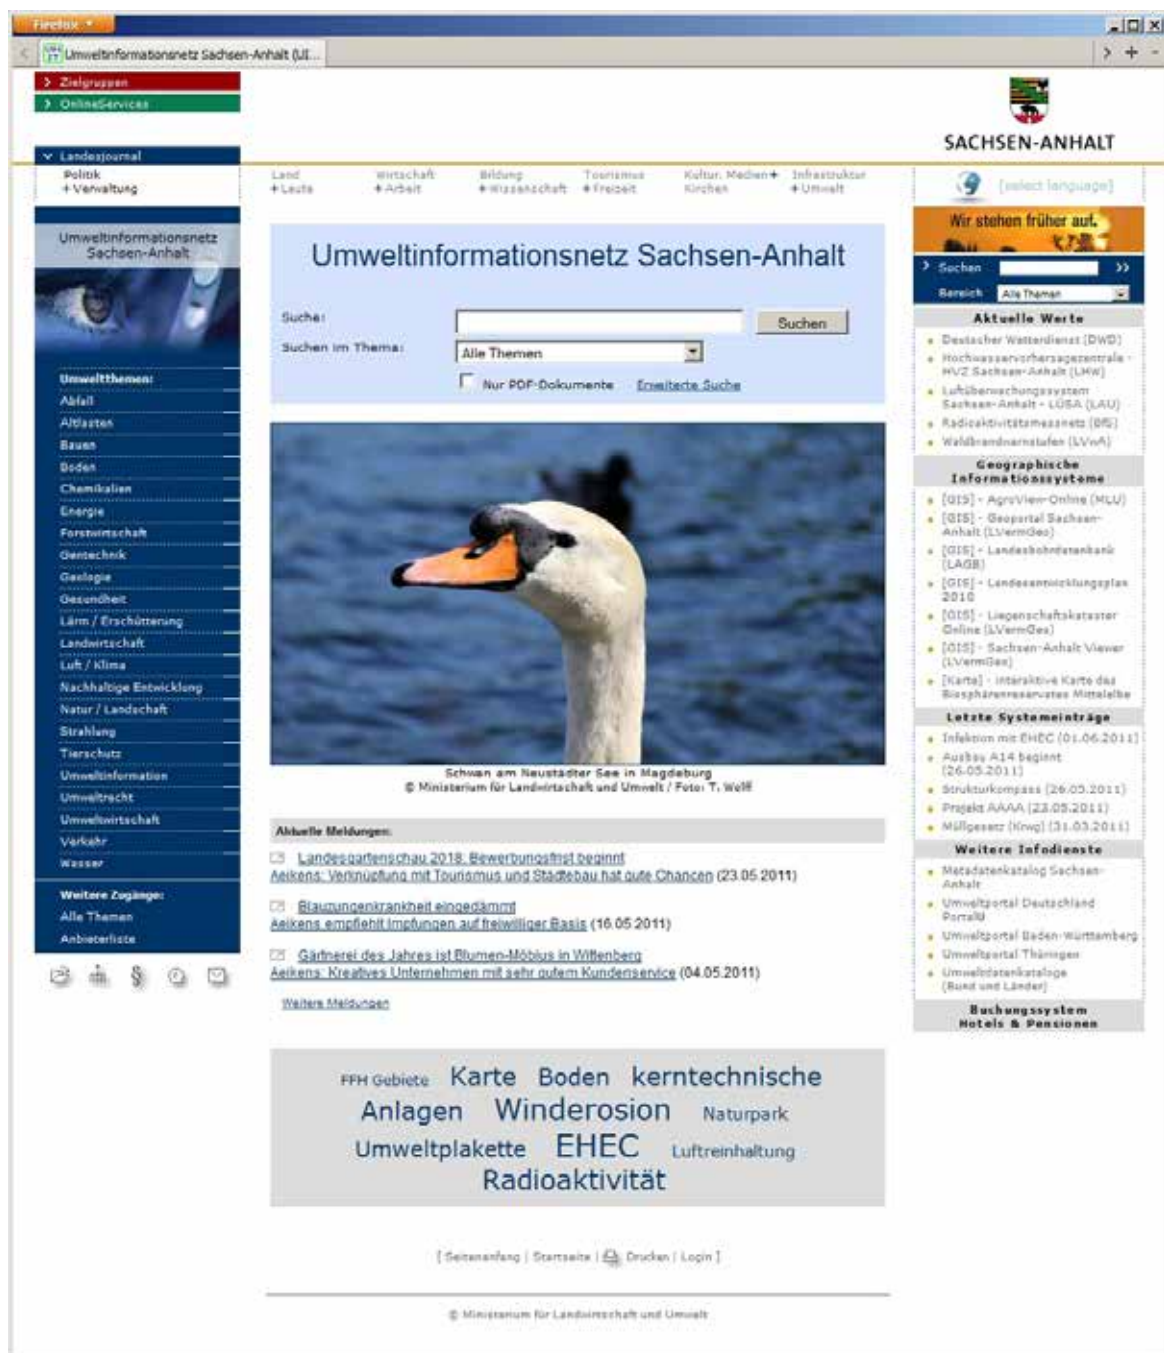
Firefox

Umweltinformationsnetz Sachsen-Anhalt (U...

> Zielgruppen
> OnlineServices

SACHSEN-ANHALT

Landesjournal
Politik
+ Verwaltung

Land + Leute | Wirtschaft + Arbeit | Bildung + Wissenschaft | Tourismus + Freizeit | Kultur, Medien + Kirchen | Infrastruktur + Umwelt

[select language]

Wir stehen früher auf.

Umweltinformationsnetz Sachsen-Anhalt

Umweltinformationsnetz Sachsen-Anhalt

Suche:
Suchen
Suchen im Thema: Alle Themen
Nur PDF-Dokumente Erweiterte Suche

Umweltthemen:
Abfall
Altlasten
Bauen
Boden
Chemikalien
Energie
Forstwirtschaft
Gentechnik
Geologie
Gesundheit
Lärm / Erschütterung
Landwirtschaft
Luft / Klima
Nachhaltige Entwicklung
Natur / Landschaft
Strahlung
Tierschutz
Umweltinformation
Umweltrecht
Umweltwirtschaft
Verkehr
Wasser

Weitere Zugänge:
Alle Themen
Anbieterliste

Schwan am Neustädter See in Magdeburg
© Ministerium für Landwirtschaft und Umwelt / Foto: T. Wolf

Aktuelle Meldungen:
Landesgartenschau 2018: Bewerbungsfrist beginnt
Aeikens: Verknüpfung mit Tourismus und Städtebau hat gute Chancen (23.05.2011)
Blauzungenkrankheit eingedämmt
Aeikens empfiehlt Impfungen auf freiwilliger Basis (16.05.2011)
Gärtnerei des Jahres ist Blumen-Möbius in Wittenberg
Aeikens: Kreatives Unternehmen mit sehr gutem Kundenservice (04.05.2011)
Weitere Meldungen

FFH Gebiete Karte Boden kerntechnische Anlagen Winderosion Naturpark Umweltplakette EHEC Luftreinhaltung Radioaktivität

[ Seitenanfang | Startseite | Drucken | Login ]

© Ministerium für Landwirtschaft und Umwelt

Suchen
Bereich Alle Themen

Aktuelle Werte
Deutscher Wetterdienst (DWD)
Hochwasservorhersagezentrale - HVZ Sachsen-Anhalt (LHW)
Luftüberwachungssystem Sachsen-Anhalt - LÜSA (LAU)
Radioaktivitätsmessnetz (BfS)
Waldbrandwarnstufen (LVwA)

Geographische Informationssysteme
[GIS] - AgroView-Online (MLU)
[GIS] - Geoportal Sachsen-Anhalt (LVermGeo)
[GIS] - Landesbohrdatenbank (LAGB)
[GIS] - Landesentwicklungsplan 2010
[GIS] - Liegenschaftskataster Online (LVermGeo)
[GIS] - Sachsen-Anhalt Viewer (LVermGeo)
[Karte] - interaktive Karte des Biosphärenreservates Mittelelbe

Letzte Systemeinträge
Infektion mit EHEC (01.06.2011)
Ausbau A14 beginnt (26.05.2011)
Strukturkompass (26.05.2011)
Projekt AAAA (23.05.2011)
Müllgesetz (Krwg) (31.03.2011)

Weitere Infodienste
Metadatenkatalog Sachsen-Anhalt
Umweltportal Deutschland PortalU
Umweltportal Baden-Württemberg
Umweltportal Thüringen
Umweltdatenkataloge (Bund und Länder)

Buchungssystem Hotels & Pensionen